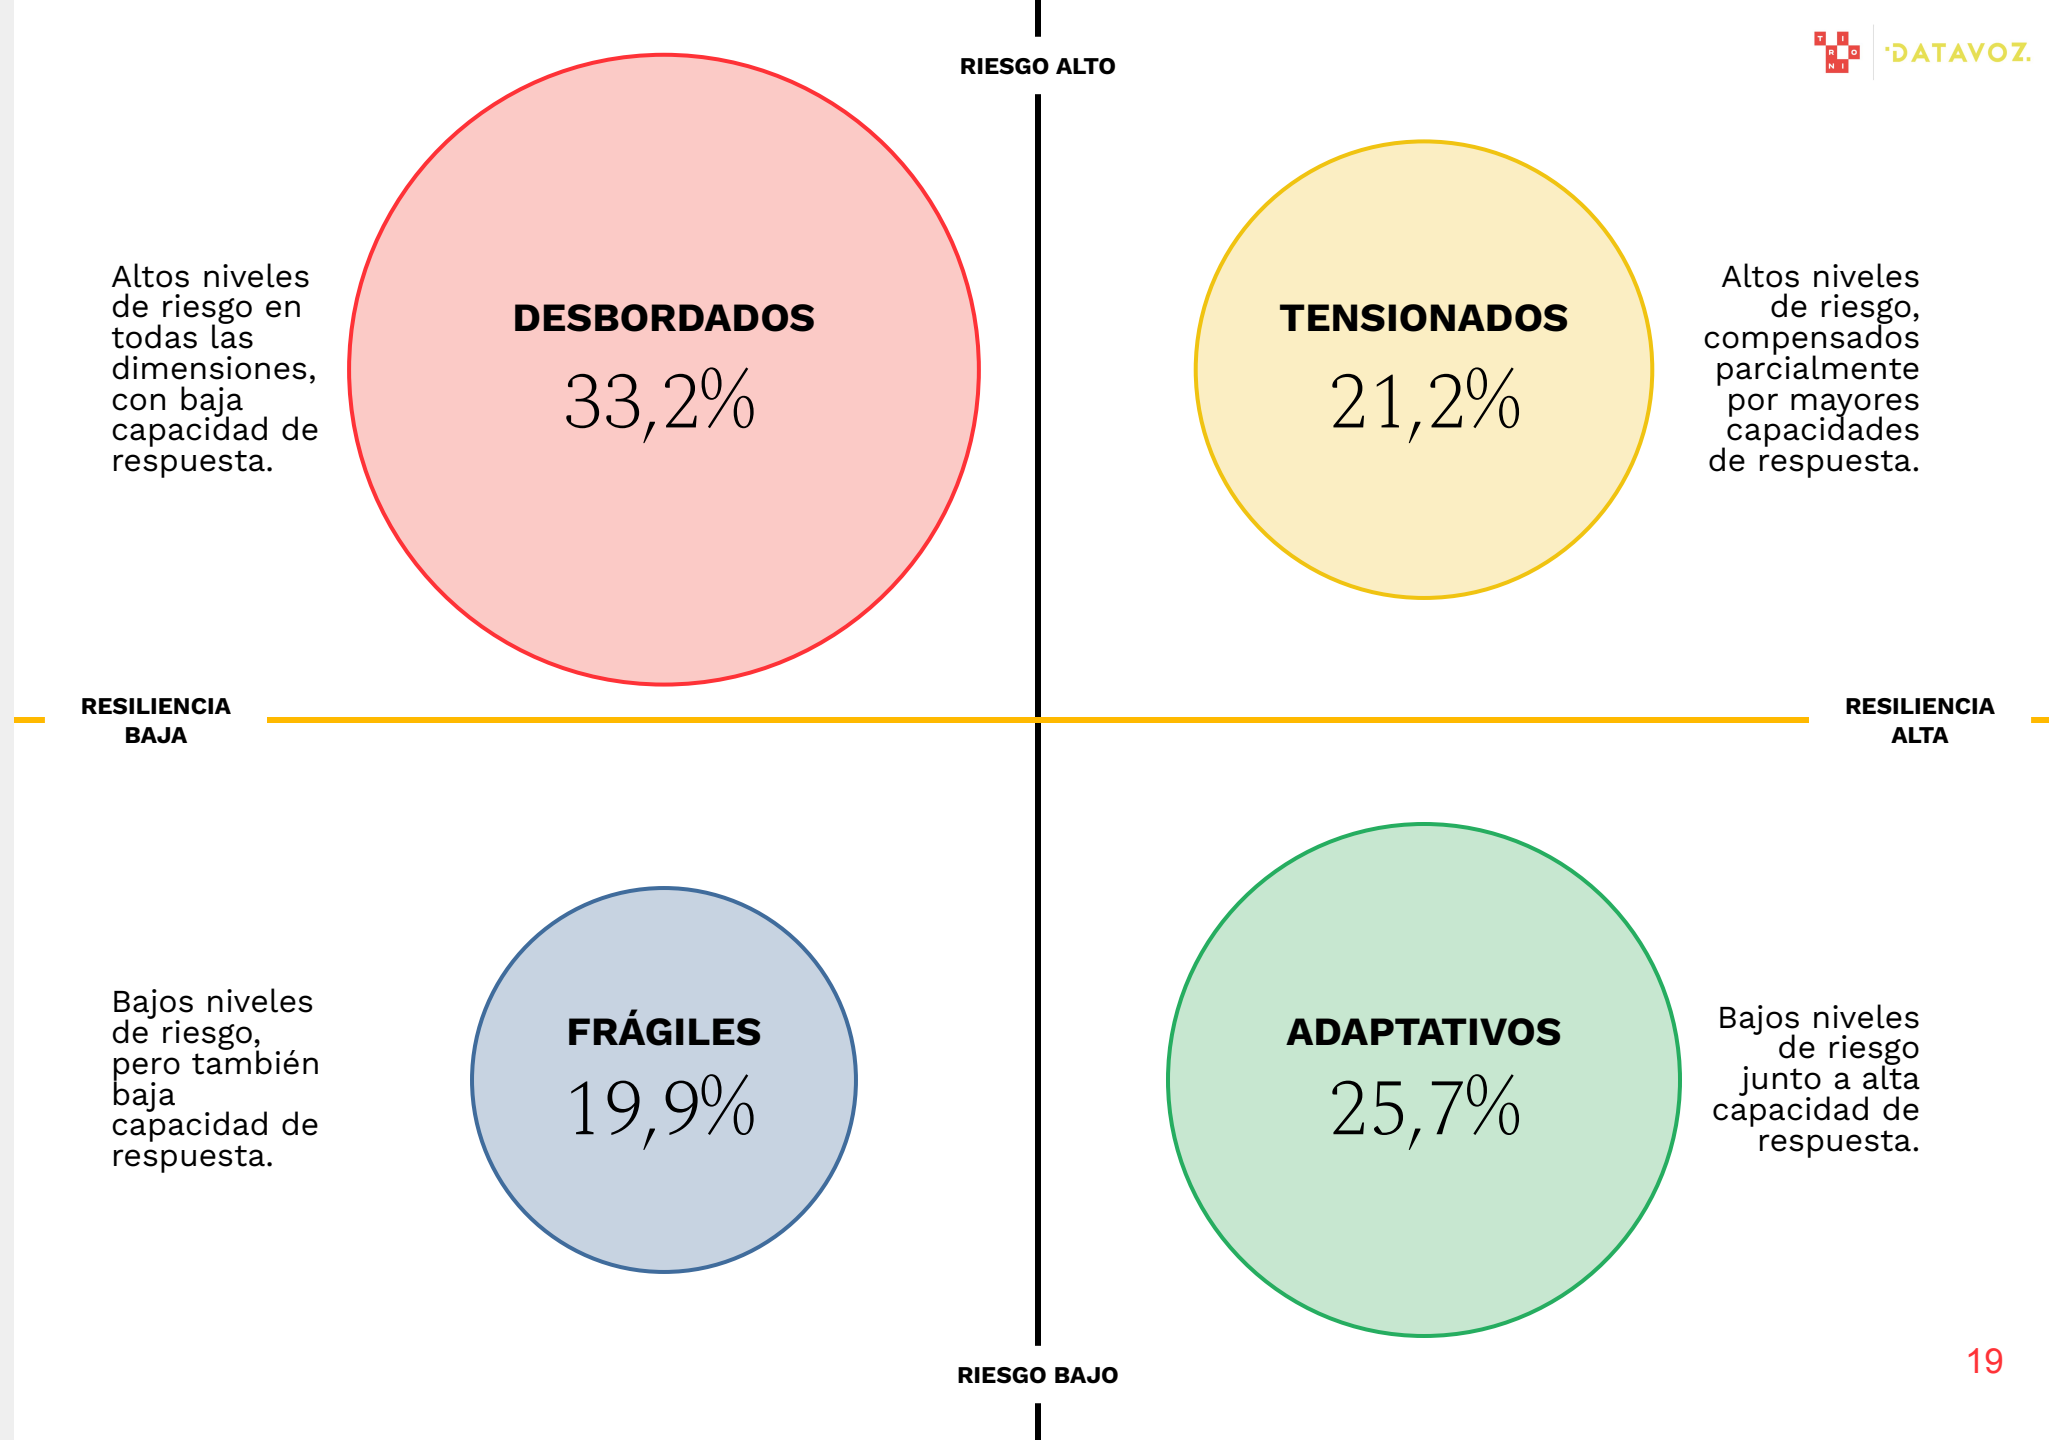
TRIODNI DATAVOZ.

RIESGO ALTO

Altos niveles de riesgo en todas las dimensiones, con baja capacidad de respuesta.

DESBORDADOS
33,2%

TENSIONADOS
21,2%

Altos niveles de riesgo, compensados parcialmente por mayores capacidades de respuesta.

RESILIENCIA BAJA

RESILIENCIA ALTA

Bajos niveles de riesgo, pero también baja capacidad de respuesta.

FRÁGILES
19,9%

ADAPTATIVOS
25,7%

Bajos niveles de riesgo junto a alta capacidad de respuesta.

RIESGO BAJO

19